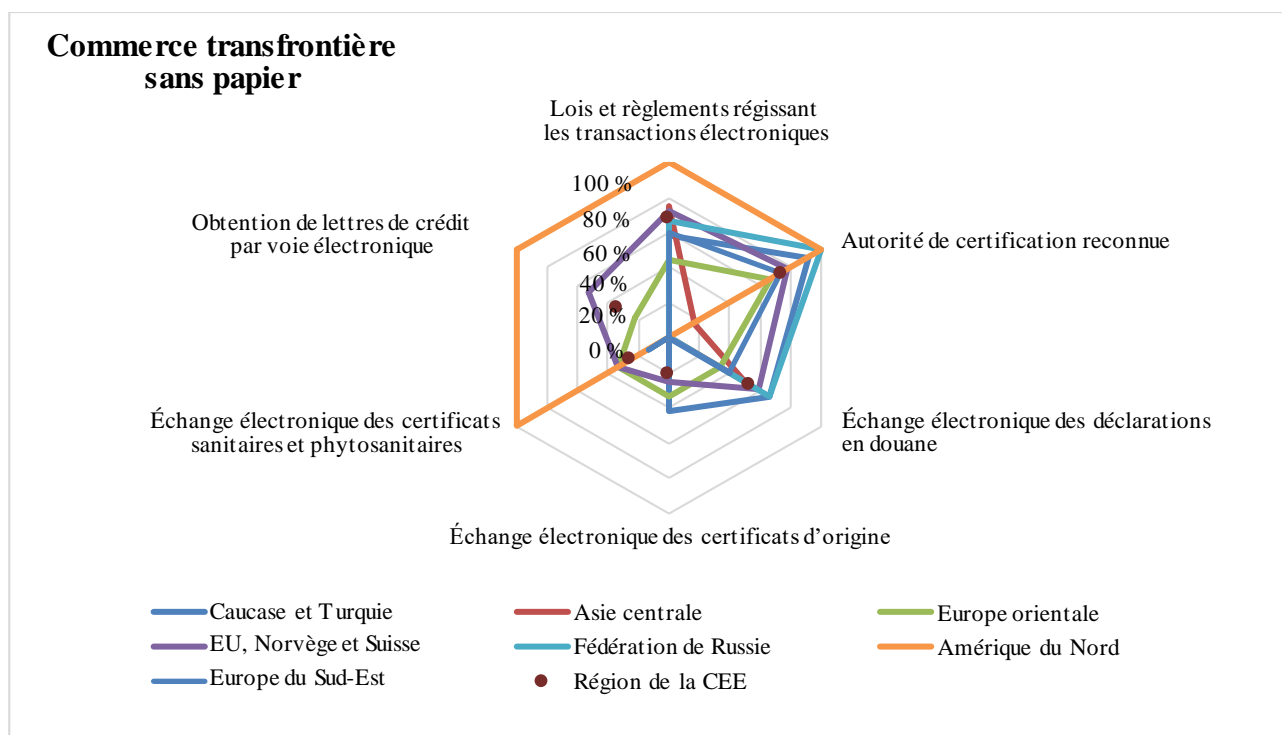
Commerce transfrontière sans papier

Lois et règlements régissant les transactions électroniques

100 %
80 %
60 %
40 %
20 %
0 %

Obtention de lettres de crédit par voie électronique

Autorité de certification reconnue

Échange électronique des certificats sanitaires et phytosanitaires

Échange électronique des déclarations en douane

Échange électronique des certificats d'origine

Caucase et Turquie
Asie centrale
Europe orientale
EU, Norvège et Suisse
Fédération de Russie
Amérique du Nord
Europe du Sud-Est
Région de la CEE